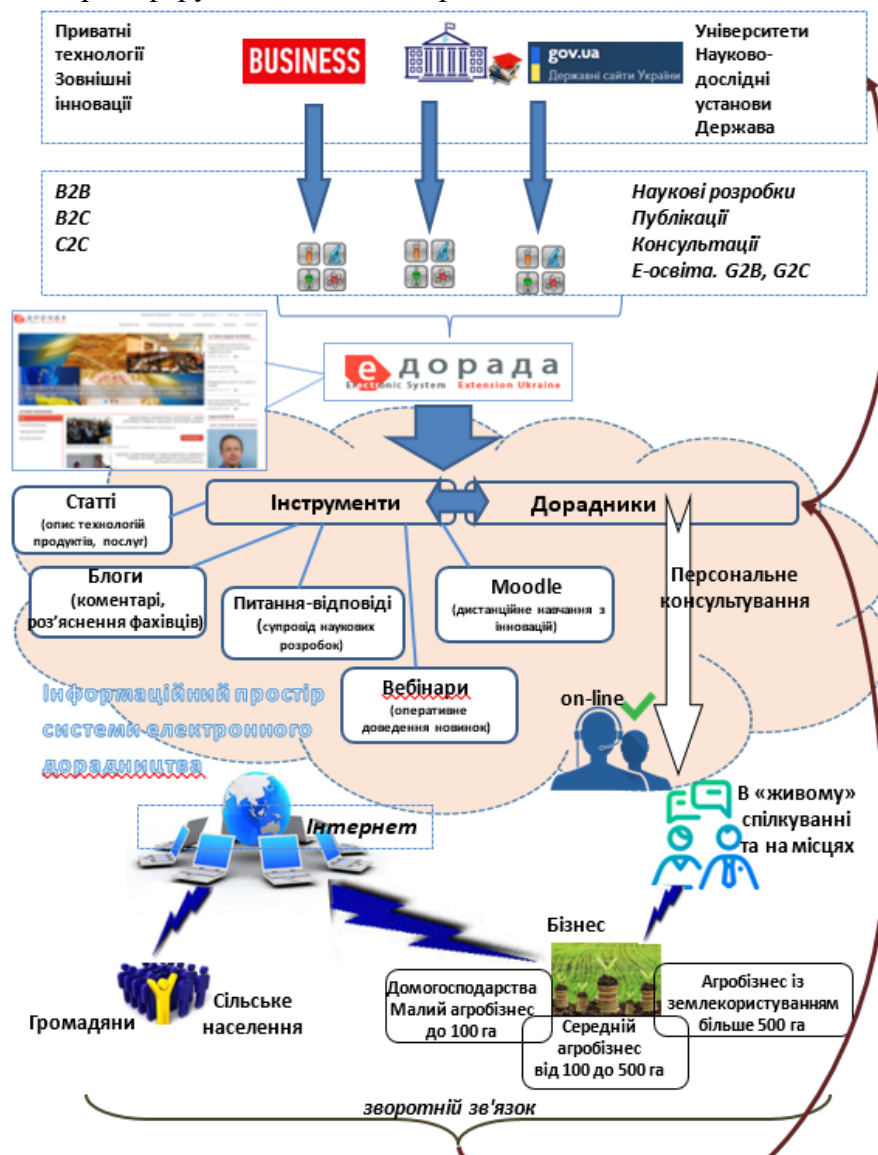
Приватні технології Зовнішні інновації

BUSINESS

gov.ua
Державні сайти України

Університети Науково-дослідні установи Держава

B2B
B2C
C2C

Наукові розробки
Публікації
Консультації
Е-освіта. G2B, G2C

е дорада
Electronic System Extension Ukraine

Статті
(опис технологій продуктів, послуг)

Інструменти

Дорадники

Блоги
(коментарі, роз'яснення фахівців)

Питання-відповіді
(супровід наукових розробок)

Moodle
(дистанційне навчання з інновацій)

Персональне консультування

Вебінари
(оперативне доведення новинок)

Інформаційний простір системи електронного дорадництва

on-line

Інтернет

В «живому» спілкуванні та на місцях

Бізнес

Домогосподарства
Малий агробізнес
до 100 га

Середній агробізнес
від 100 до 500 га

Агробізнес із землекористуванням більше 500 га

Громадяни

Сільське населення

зворотній зв'язок